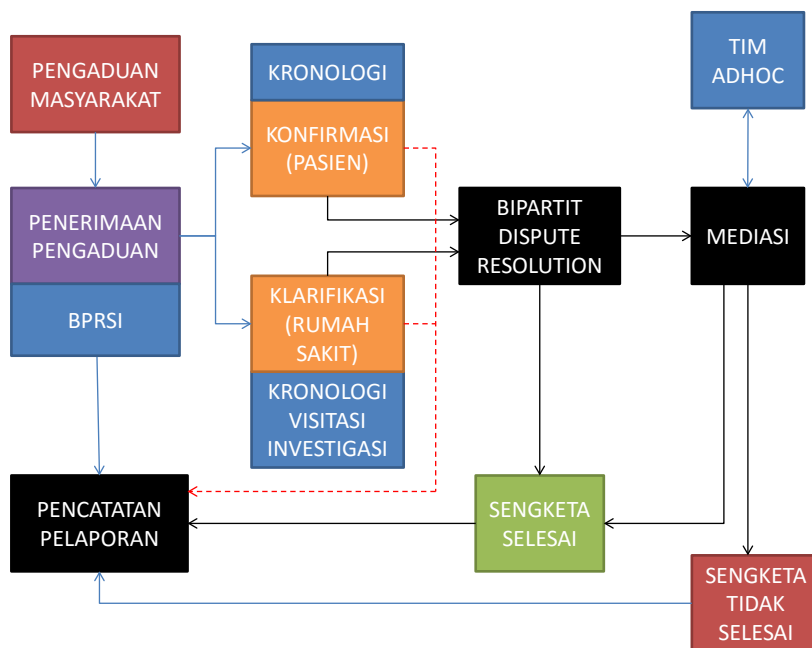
PENGADUAN MASYARAKAT

KRONOLOGI

KONFIRMASI (PASIEN)

TIM ADHOC

PENERIMAAN PENGADUAN

BPRSI

BIPARTIT DISPUTE RESOLUTION

MEDIASI

KLARIFIKASI (RUMAH SAKIT)

KRONOLOGI VISITASI INVESTIGASI

PENCATATAN PELAPORAN

SENGKETA SELESAI

SENGKETA TIDAK SELESAI